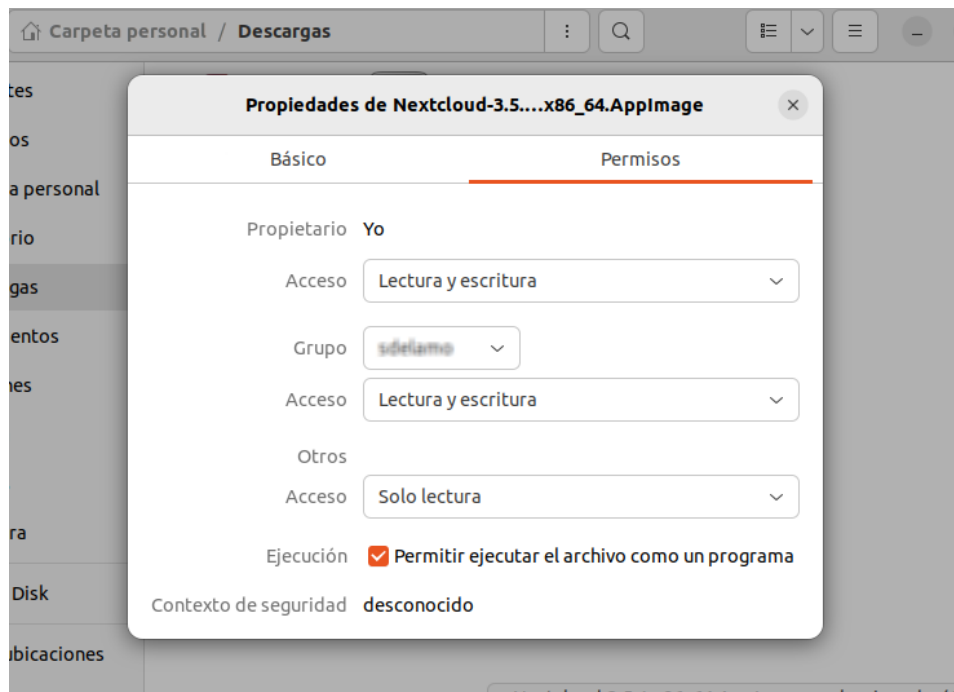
Carpeta personal / Descargas

tes
os
a personal
rio
gas
entos
ies
ra
Disk
ubicaciones

Propiedades de Nextcloud-3.5....x86_64.AppImage

Básico
Permisos

Propietario Yo
Acceso Lectura y escritura
Grupo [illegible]
Acceso Lectura y escritura
Otros
Acceso Solo lectura
Ejecución Permitir ejecutar el archivo como un programa
Contexto de seguridad desconocido